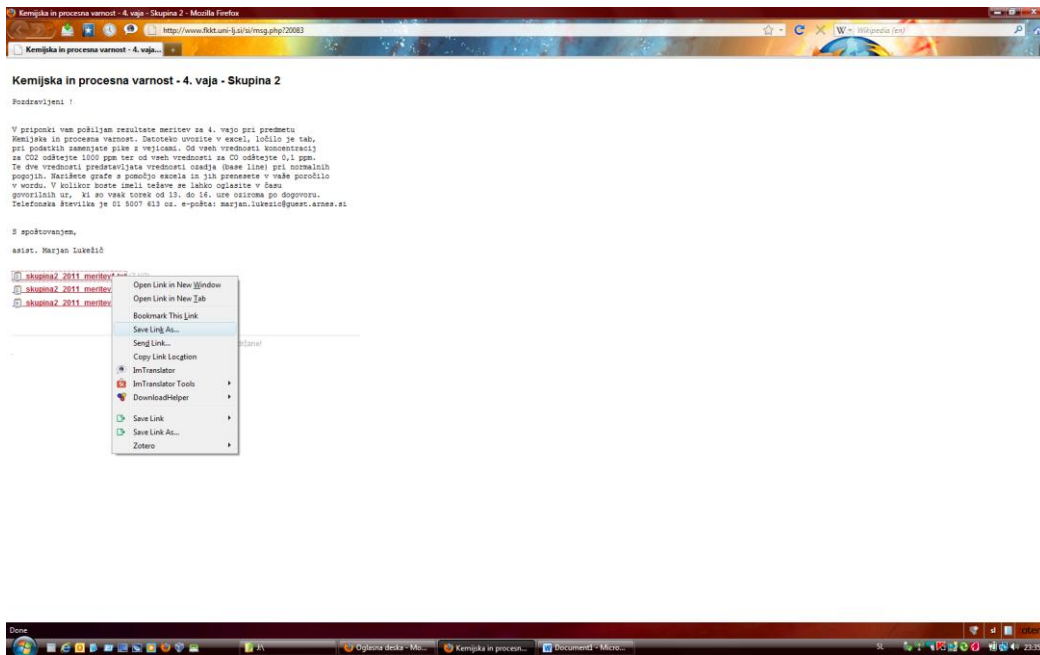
Kemijska in procesna varnost - 4. vaja - Skupina 2 - Mozilla Firefox

http://www.fkkt.uni-lj.si/si/msg.php?20083

Wikipedia (en)

Kemijska in procesna varnost - 4. vaja...

Kemijska in procesna varnost - 4. vaja - Skupina 2

Pozdravljeni !

V priponki vam pošiljam rezultate meritev za 4. vajo pri predmetu Kemijska in procesna varnost. Datoteko uvozite v excel, ločilo je tab, pri podatkih zamenjate pike z vejicami. Od vseh vrednosti koncentracij za CO2 odštejte 1000 ppm ter od vseh vrednosti za CO odštejte 0,1 ppm. Te dve vrednosti predstavljata vrednosti ozadja (base line) pri normalnih pogojih. Narišete grafe s pomočjo excela in jih prenesete v vaše poročilo v wordu. V kolikor boste imeli težave se lahko oglasite v času govorilnih ur, ki so vsak torek od 13. do 16. ure oziroma po dogovoru. Telefonska številka je 01 5007 613 oz. e-pošta: marjan.lukezic@guest.arnes.si

S spoštovanjem,

asist. Marjan Lukežič

skupina2_2011_meritev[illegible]
skupina2_2011_meritev
skupina2_2011_meritev

Open Link in New Window
Open Link in New Tab
Bookmark This Link
Save Link As...
Send Link...
Copy Link Location
ImTranslator
ImTranslator Tools
DownloadHelper
Save Link
Save Link As...
Zotero

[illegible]tane!

Done

Oglasna deska - Mo...
Kemijska in procesn...
Document1 - Micro...

SL
23:35